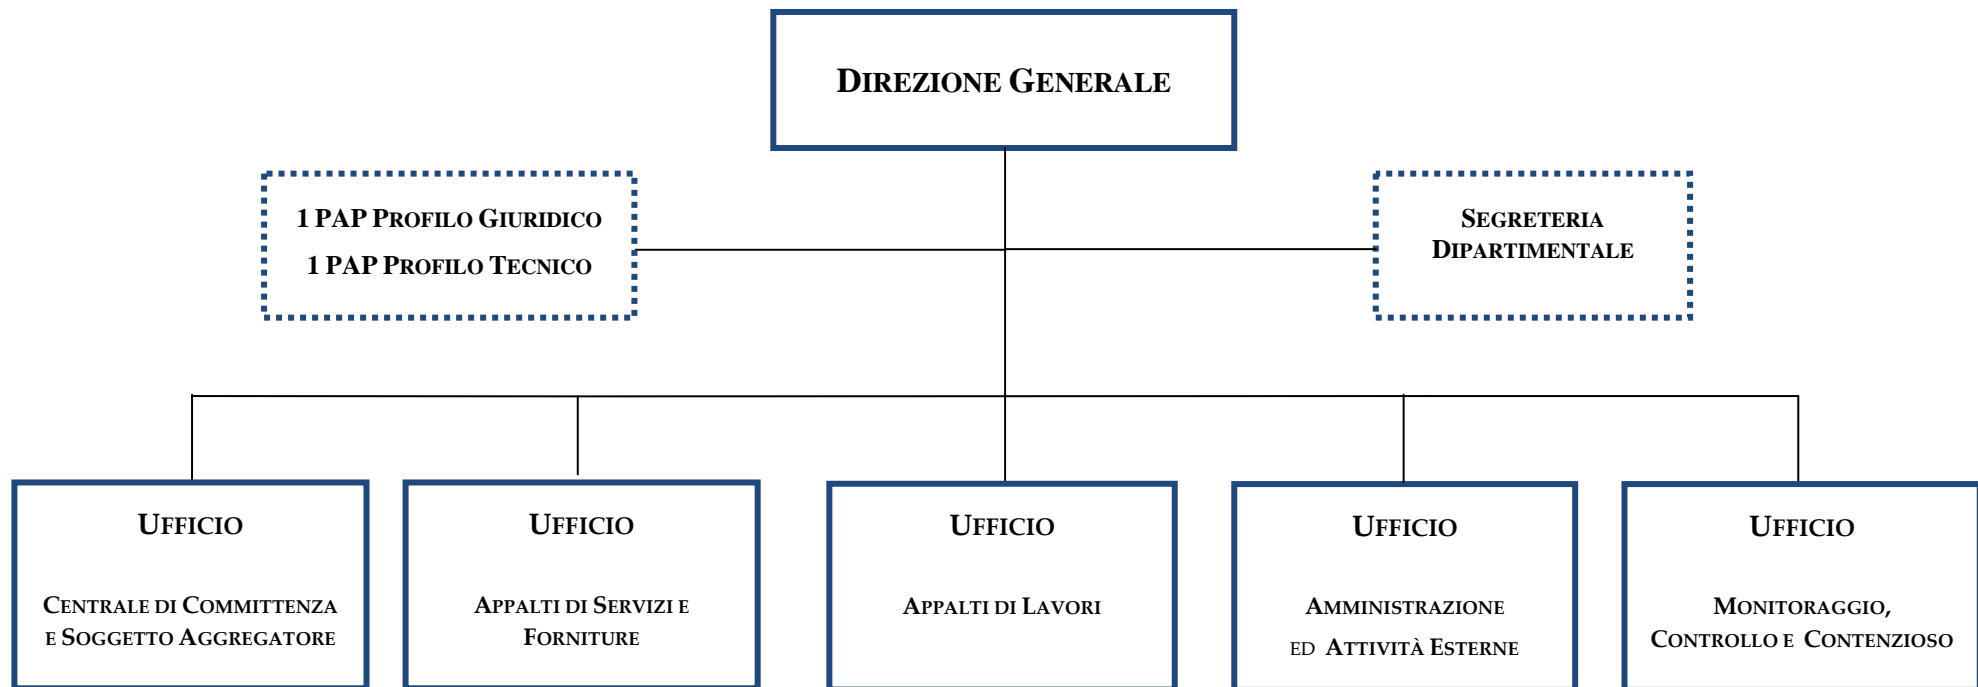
Direzione Generale

1 PAP Profilo Giuridico
1 PAP Profilo Tecnico

Segreteria Dipartimentale

Ufficio
Centrale di Committenza e Soggetto Aggregatore

Ufficio
Appalti di Servizi e Forniture

Ufficio
Appalti di Lavori

Ufficio
Amministrazione ed Attività Esterne

Ufficio
Monitoraggio, Controllo e Contenzioso